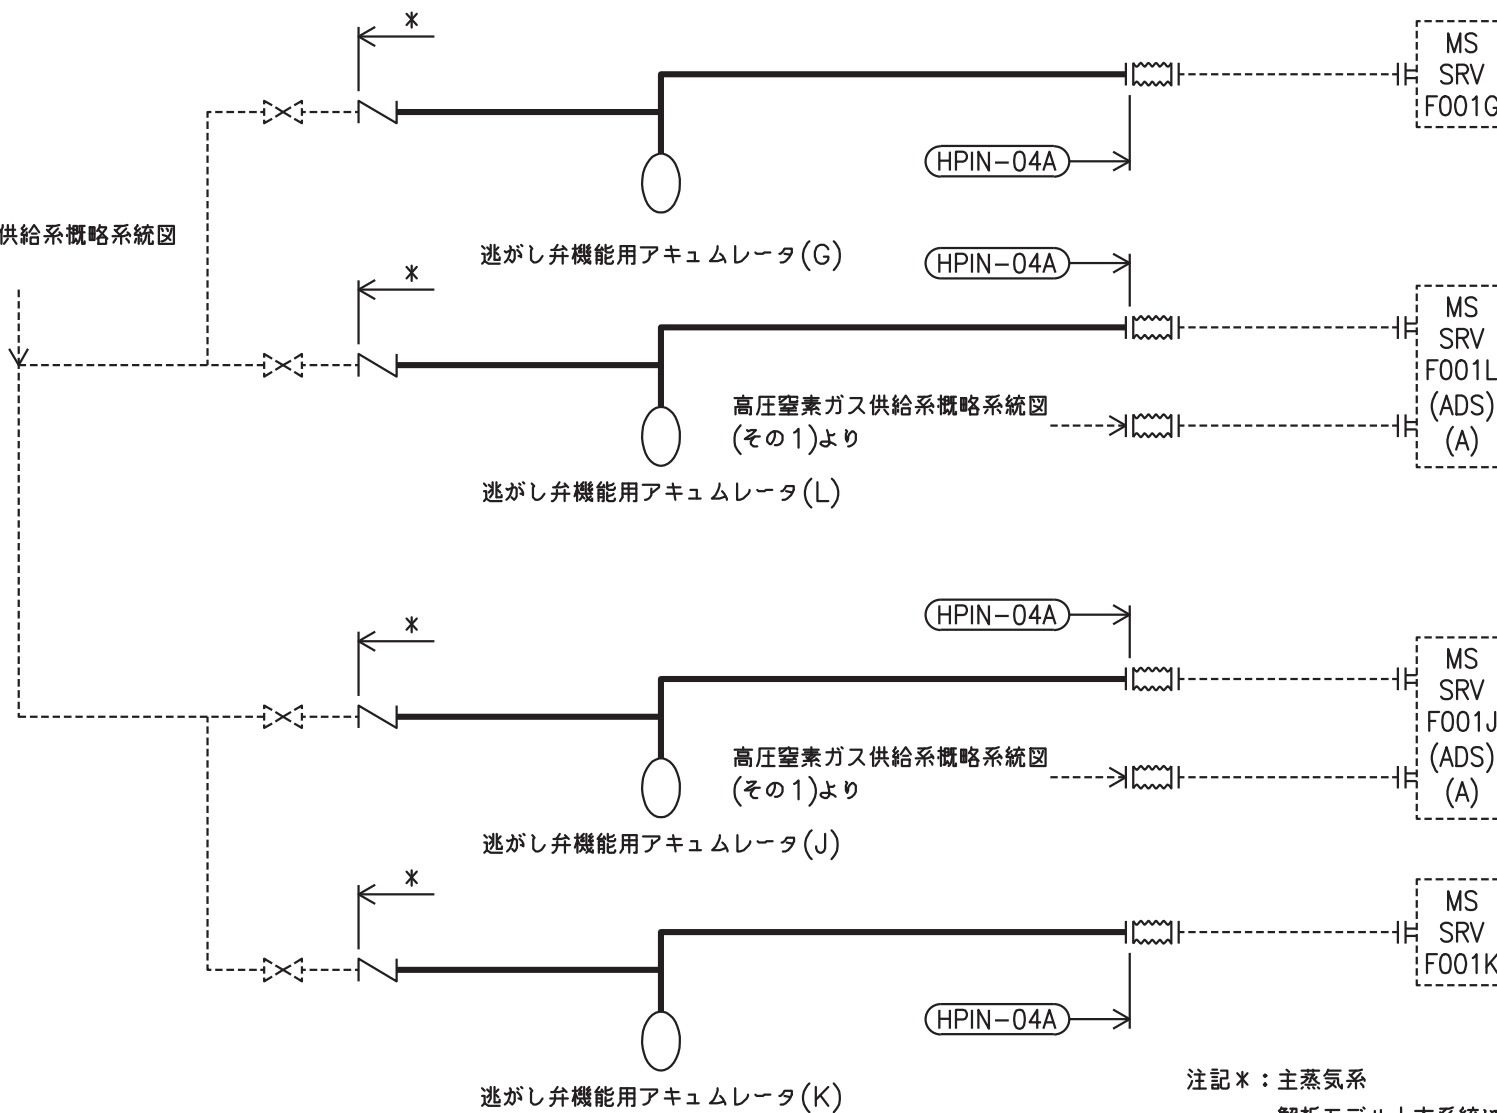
*

MS
SRV
F001G

HPIN−04A

供給系概略系統図

逃がし弁機能用アキュムレータ(G)

HPIN−04A

*

MS
SRV
F001L
(ADS)
(A)

高圧窒素ガス供給系概略系統図
(その1)より

逃がし弁機能用アキュムレータ(L)

HPIN−04A

*

MS
SRV
F001J
(ADS)
(A)

高圧窒素ガス供給系概略系統図
(その1)より

逃がし弁機能用アキュムレータ(J)

*

MS
SRV
F001K

HPIN−04A

注記*：主蒸気系

逃がし弁機能用アキュムレータ(K)

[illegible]